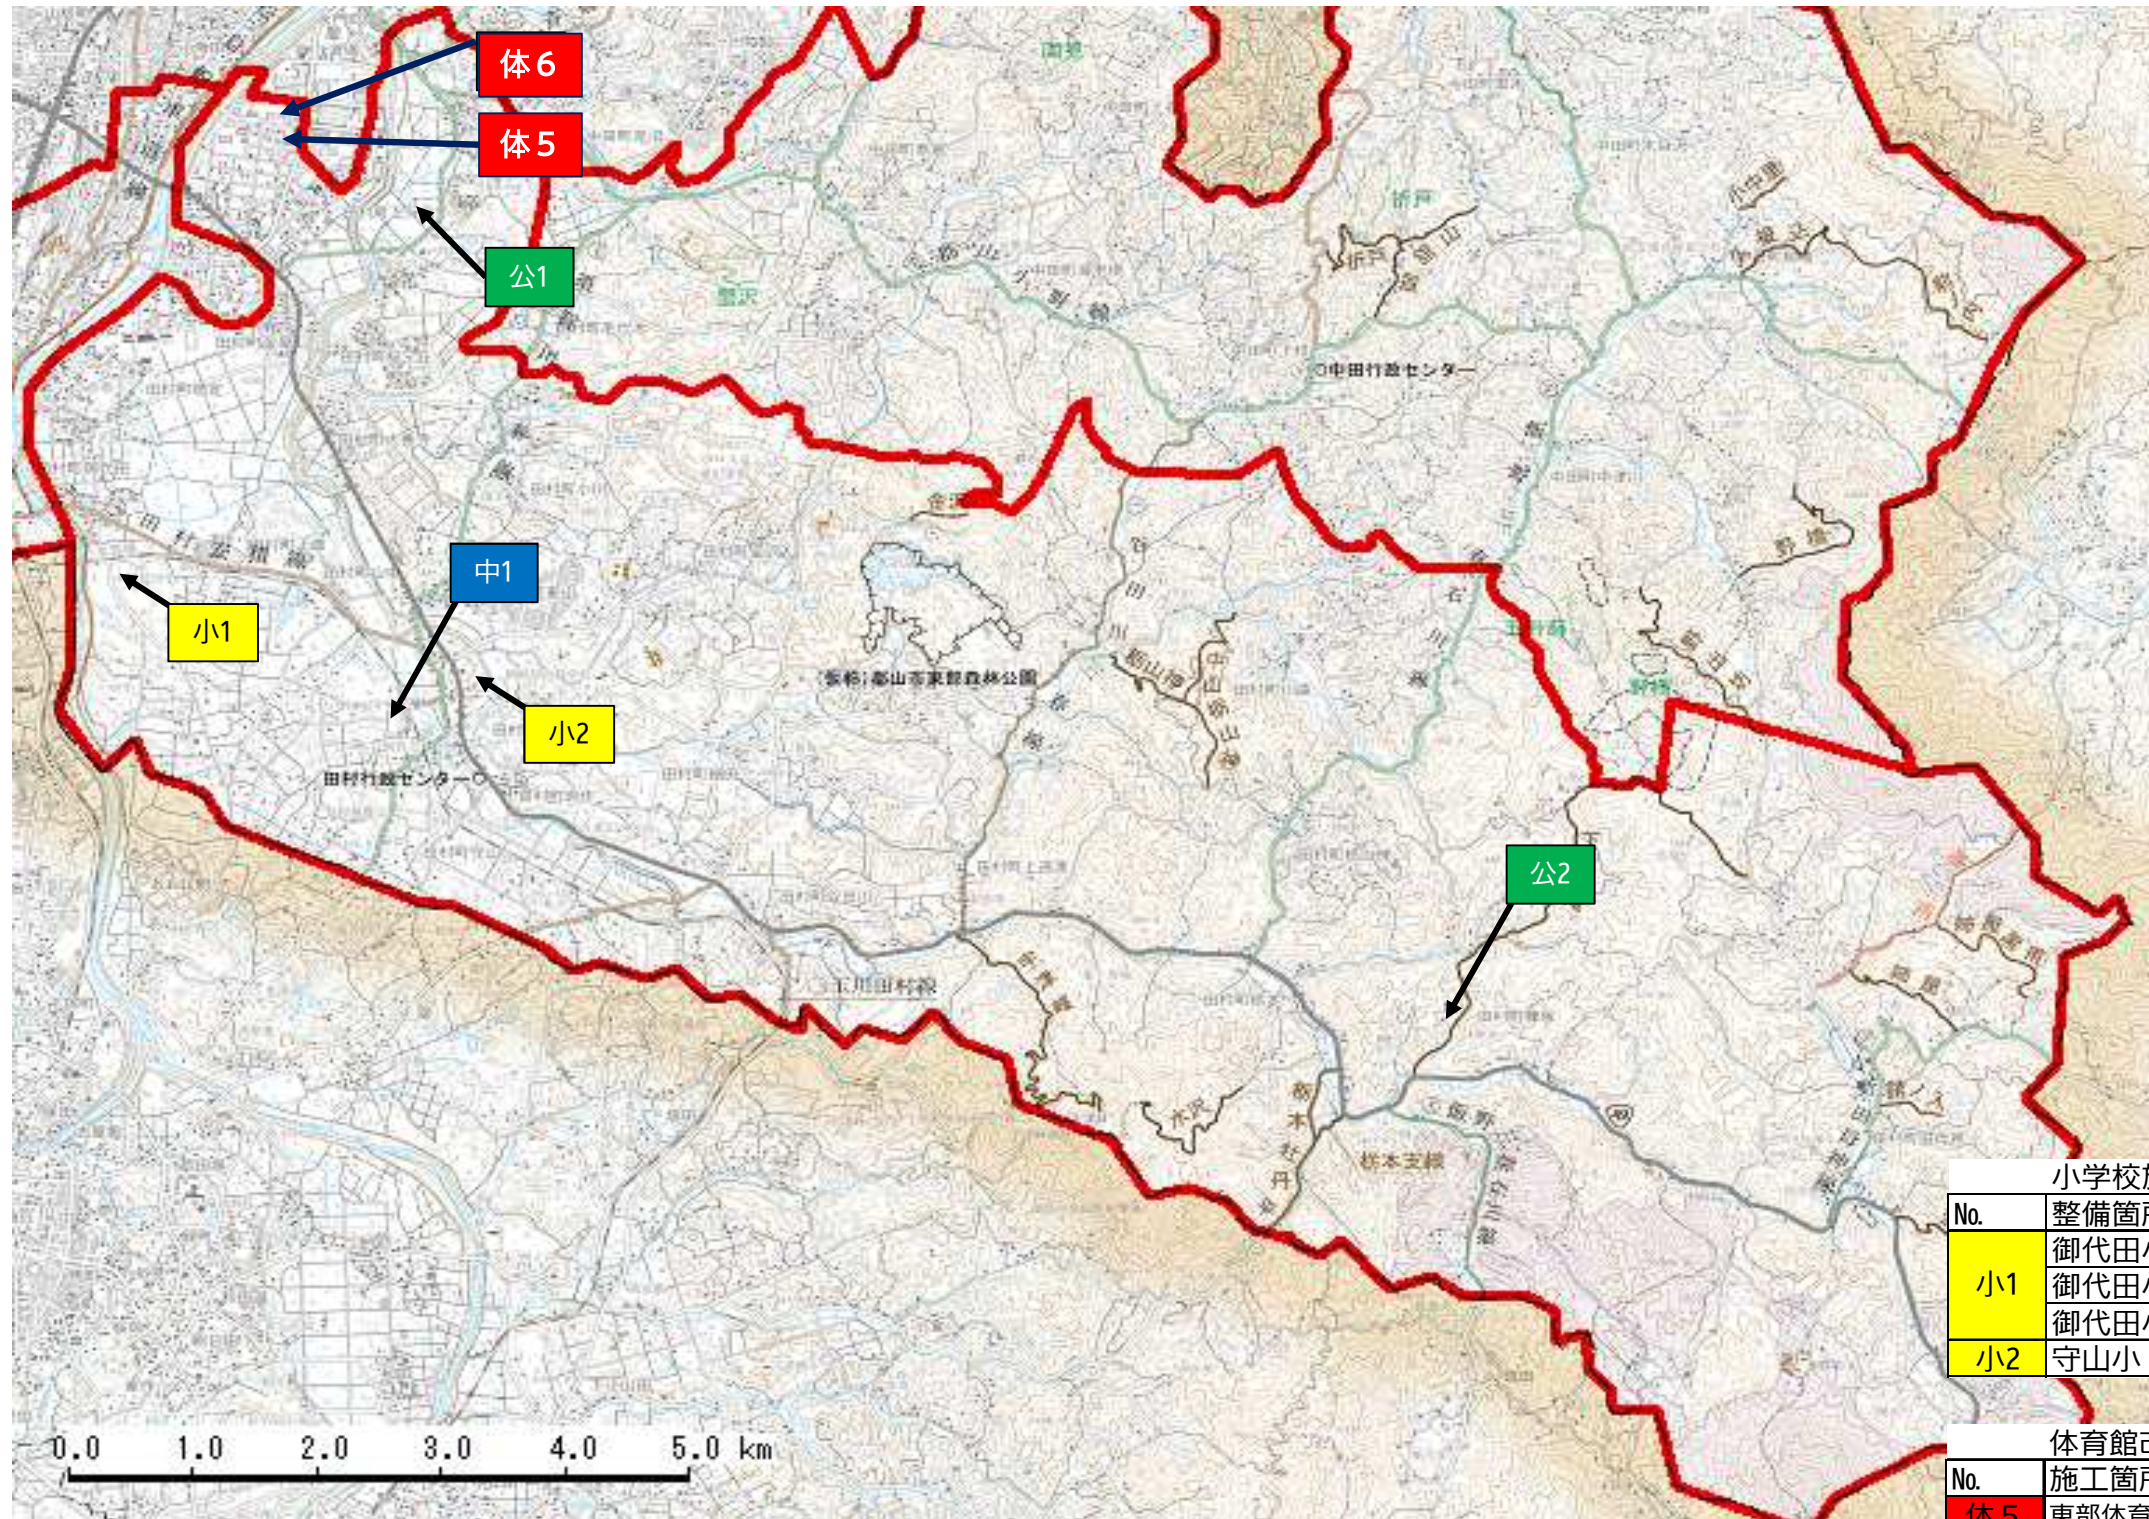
体6

体5

公1

中1

小1

小2

公2

中田行政センター

田村行政センター

(仮称)郡山市東部森林公園

玉川田村線

0.0 1.0 2.0 3.0 4.0 5.0 km

小学校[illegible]

| No. | 整備箇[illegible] |
|---|---|
| 小1 | 御代田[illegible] |
| | 御代田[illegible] |
| | 御代田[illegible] |
| 小2 | 守山小 |

体育館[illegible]

| No. | 施工箇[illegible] |
|---|---|
| 体5 | 東部体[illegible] |